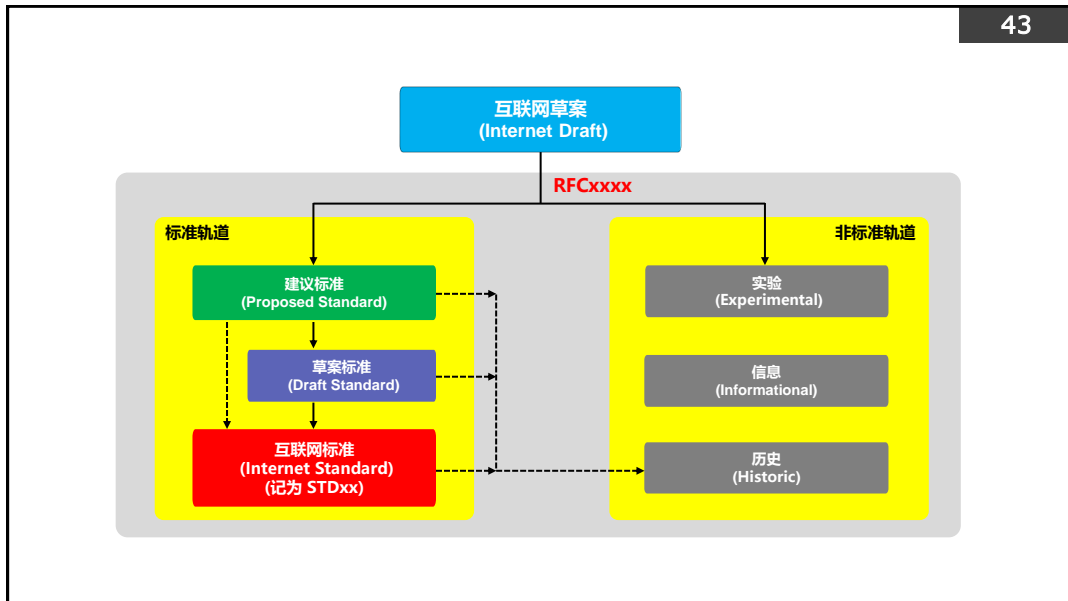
43

互联网草案
(Internet Draft)

RFCxxxx

标准轨道

建议标准
(Proposed Standard)

草案标准
(Draft Standard)

互联网标准
(Internet Standard)
(记为 STDxx)

非标准轨道

实验
(Experimental)

信息
(Informational)

历史
(Historic)